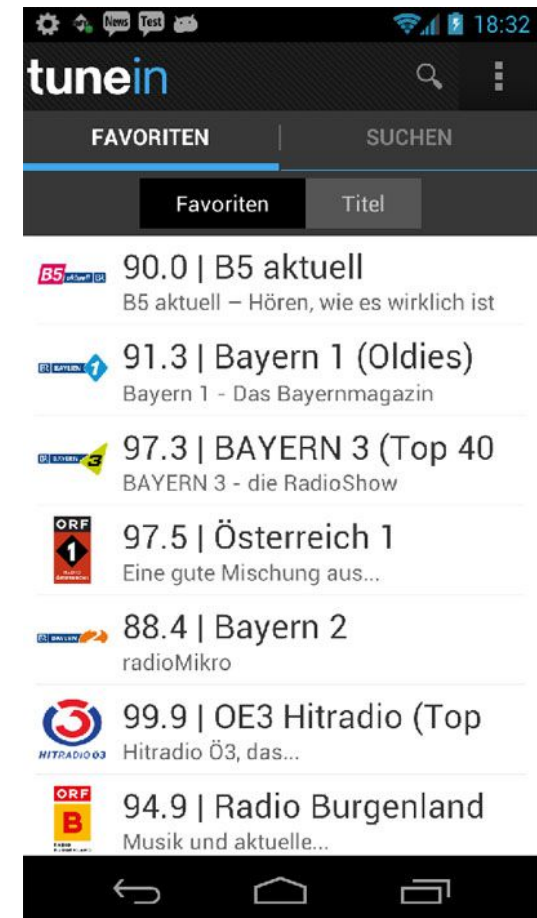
News Test 18:32

tunein

FAVORITEN | SUCHEN

Favoriten Titel

B5 aktuell
90.0 | B5 aktuell
B5 aktuell – Hören, wie es wirklich ist

BAYERN 1
91.3 | Bayern 1 (Oldies)
Bayern 1 - Das Bayernmagazin

BAYERN 3
97.3 | BAYERN 3 (Top 40
BAYERN 3 - die RadioShow

ORF 1
97.5 | Österreich 1
Eine gute Mischung aus...

BAYERN 2
88.4 | Bayern 2
radioMikro

HITRADIO Ö3
99.9 | OE3 Hitradio (Top
Hitradio Ö3, das...

ORF B
94.9 | Radio Burgenland
Musik und aktuelle...